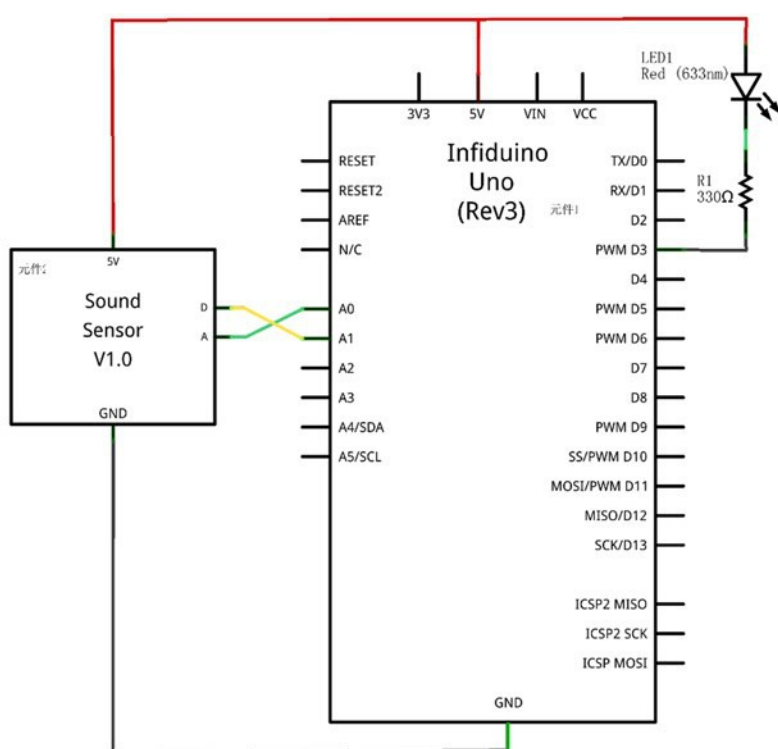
LED1
Red (633nm)

R1
330Ω

3V3
5V
VIN
VCC

Infiduino
Uno
(Rev3)

元件1

RESET
RESET2
AREF
N/C
A0
A1
A2
A3
A4/SDA
A5/SCL

TX/D0
RX/D1
D2
PWM D3
D4
PWM D5
PWM D6
D7
D8
PWM D9
SS/PWM D10
MOSI/PWM D11
MISO/D12
SCK/D13

ICSP2 MISO
ICSP2 SCK
ICSP MOSI

GND

5V
元件2
Sound
Sensor
V1.0
D
A
GND